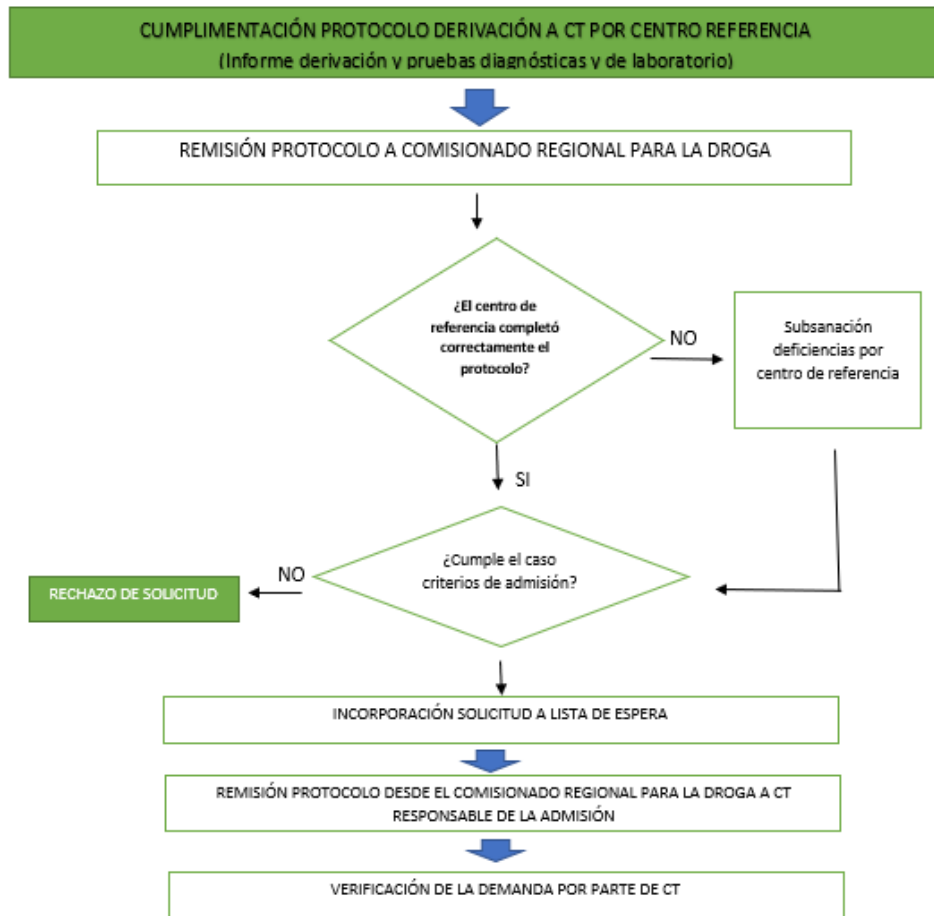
CUMPLIMENTACIÓN PROTOCOLO DERIVACIÓN A CT POR CENTRO REFERENCIA
(Informe derivación y pruebas diagnósticas y de laboratorio)

REMISIÓN PROTOCOLO A COMISIONADO REGIONAL PARA LA DROGA

¿El centro de referencia completó correctamente el protocolo?

NO

Subsanación deficiencias por centro de referencia

SI

¿Cumple el caso criterios de admisión?

NO

RECHAZO DE SOLICITUD

INCORPORACIÓN SOLICITUD A LISTA DE ESPERA

REMISIÓN PROTOCOLO DESDE EL COMISIONADO REGIONAL PARA LA DROGA A CT RESPONSABLE DE LA ADMISIÓN

VERIFICACIÓN DE LA DEMANDA POR PARTE DE CT